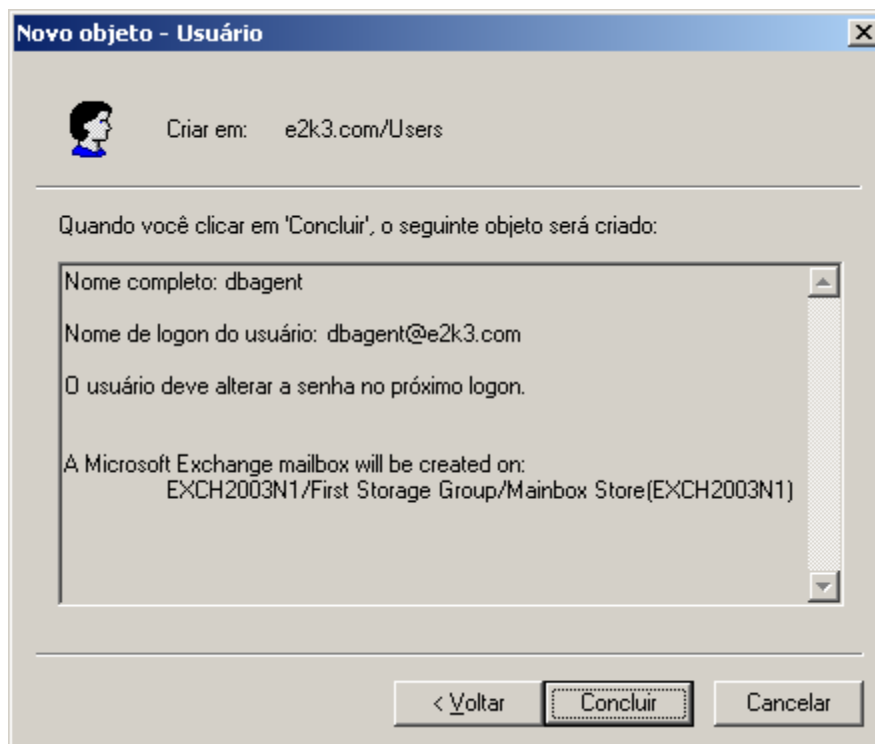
Novo objeto - Usuário

Criar em: e2k3.com/Users

Quando você clicar em 'Concluir', o seguinte objeto será criado:

Nome completo: dbagent

Nome de logon do usuário: dbagent@e2k3.com

O usuário deve alterar a senha no próximo logon.

A Microsoft Exchange mailbox will be created on:
EXCH2003N1/First Storage Group/Mainbox Store(EXCH2003N1)

< Voltar

Concluir

Cancelar